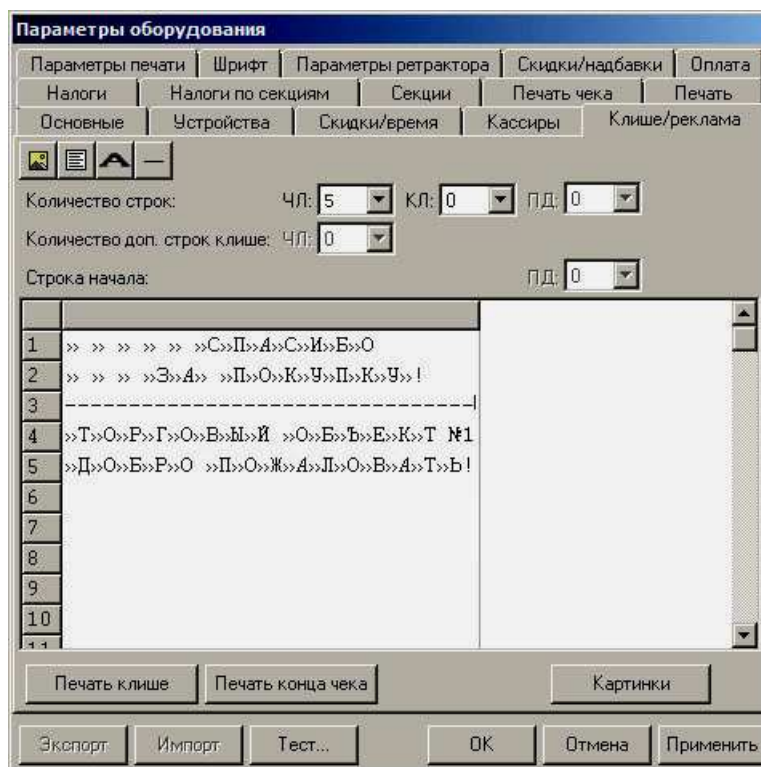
Параметры оборудования

Параметры печати | Шрифт | Параметры ретрактора | Скидки/надбавки | Оплата
Налоги | Налоги по секциям | Секции | Печать чека | Печать
Основные | Устройства | Скидки/время | Кассиры | Клише/реклама

Количество строк: ЧЛ: 5 КЛ: 0 ПД: 0

Количество доп. строк клише: ЧЛ: 0

Строка начала: ПД: 0

| | |
|---|---|
| 1 | »» »» »» »» »» »»С»»П»»А»»С»»И»»Б»»О |
| 2 | »» »» »» »»З»»А»» »»П»»О»»К»»У»»П»»К»»У»»! |
| 3 | ------------------------------ |
| 4 | »»Т»»О»»Р»»Г»»О»»В»»Ы»»Й »»О»»Б»»Ъ»»Е»»К»»Т №1 |
| 5 | »»Д»»О»»Б»»Р»»О »»П»»О»»Ж»»А»»Л»»О»»В»»А»»Т»»Ь! |
| 6 | |
| 7 | |
| 8 | |
| 9 | |
| 10 | |
| 11 | |

Печать клише | Печать конца чека | Картинки

Экспорт | Импорт | Тест... | ОК | Отмена | Применить